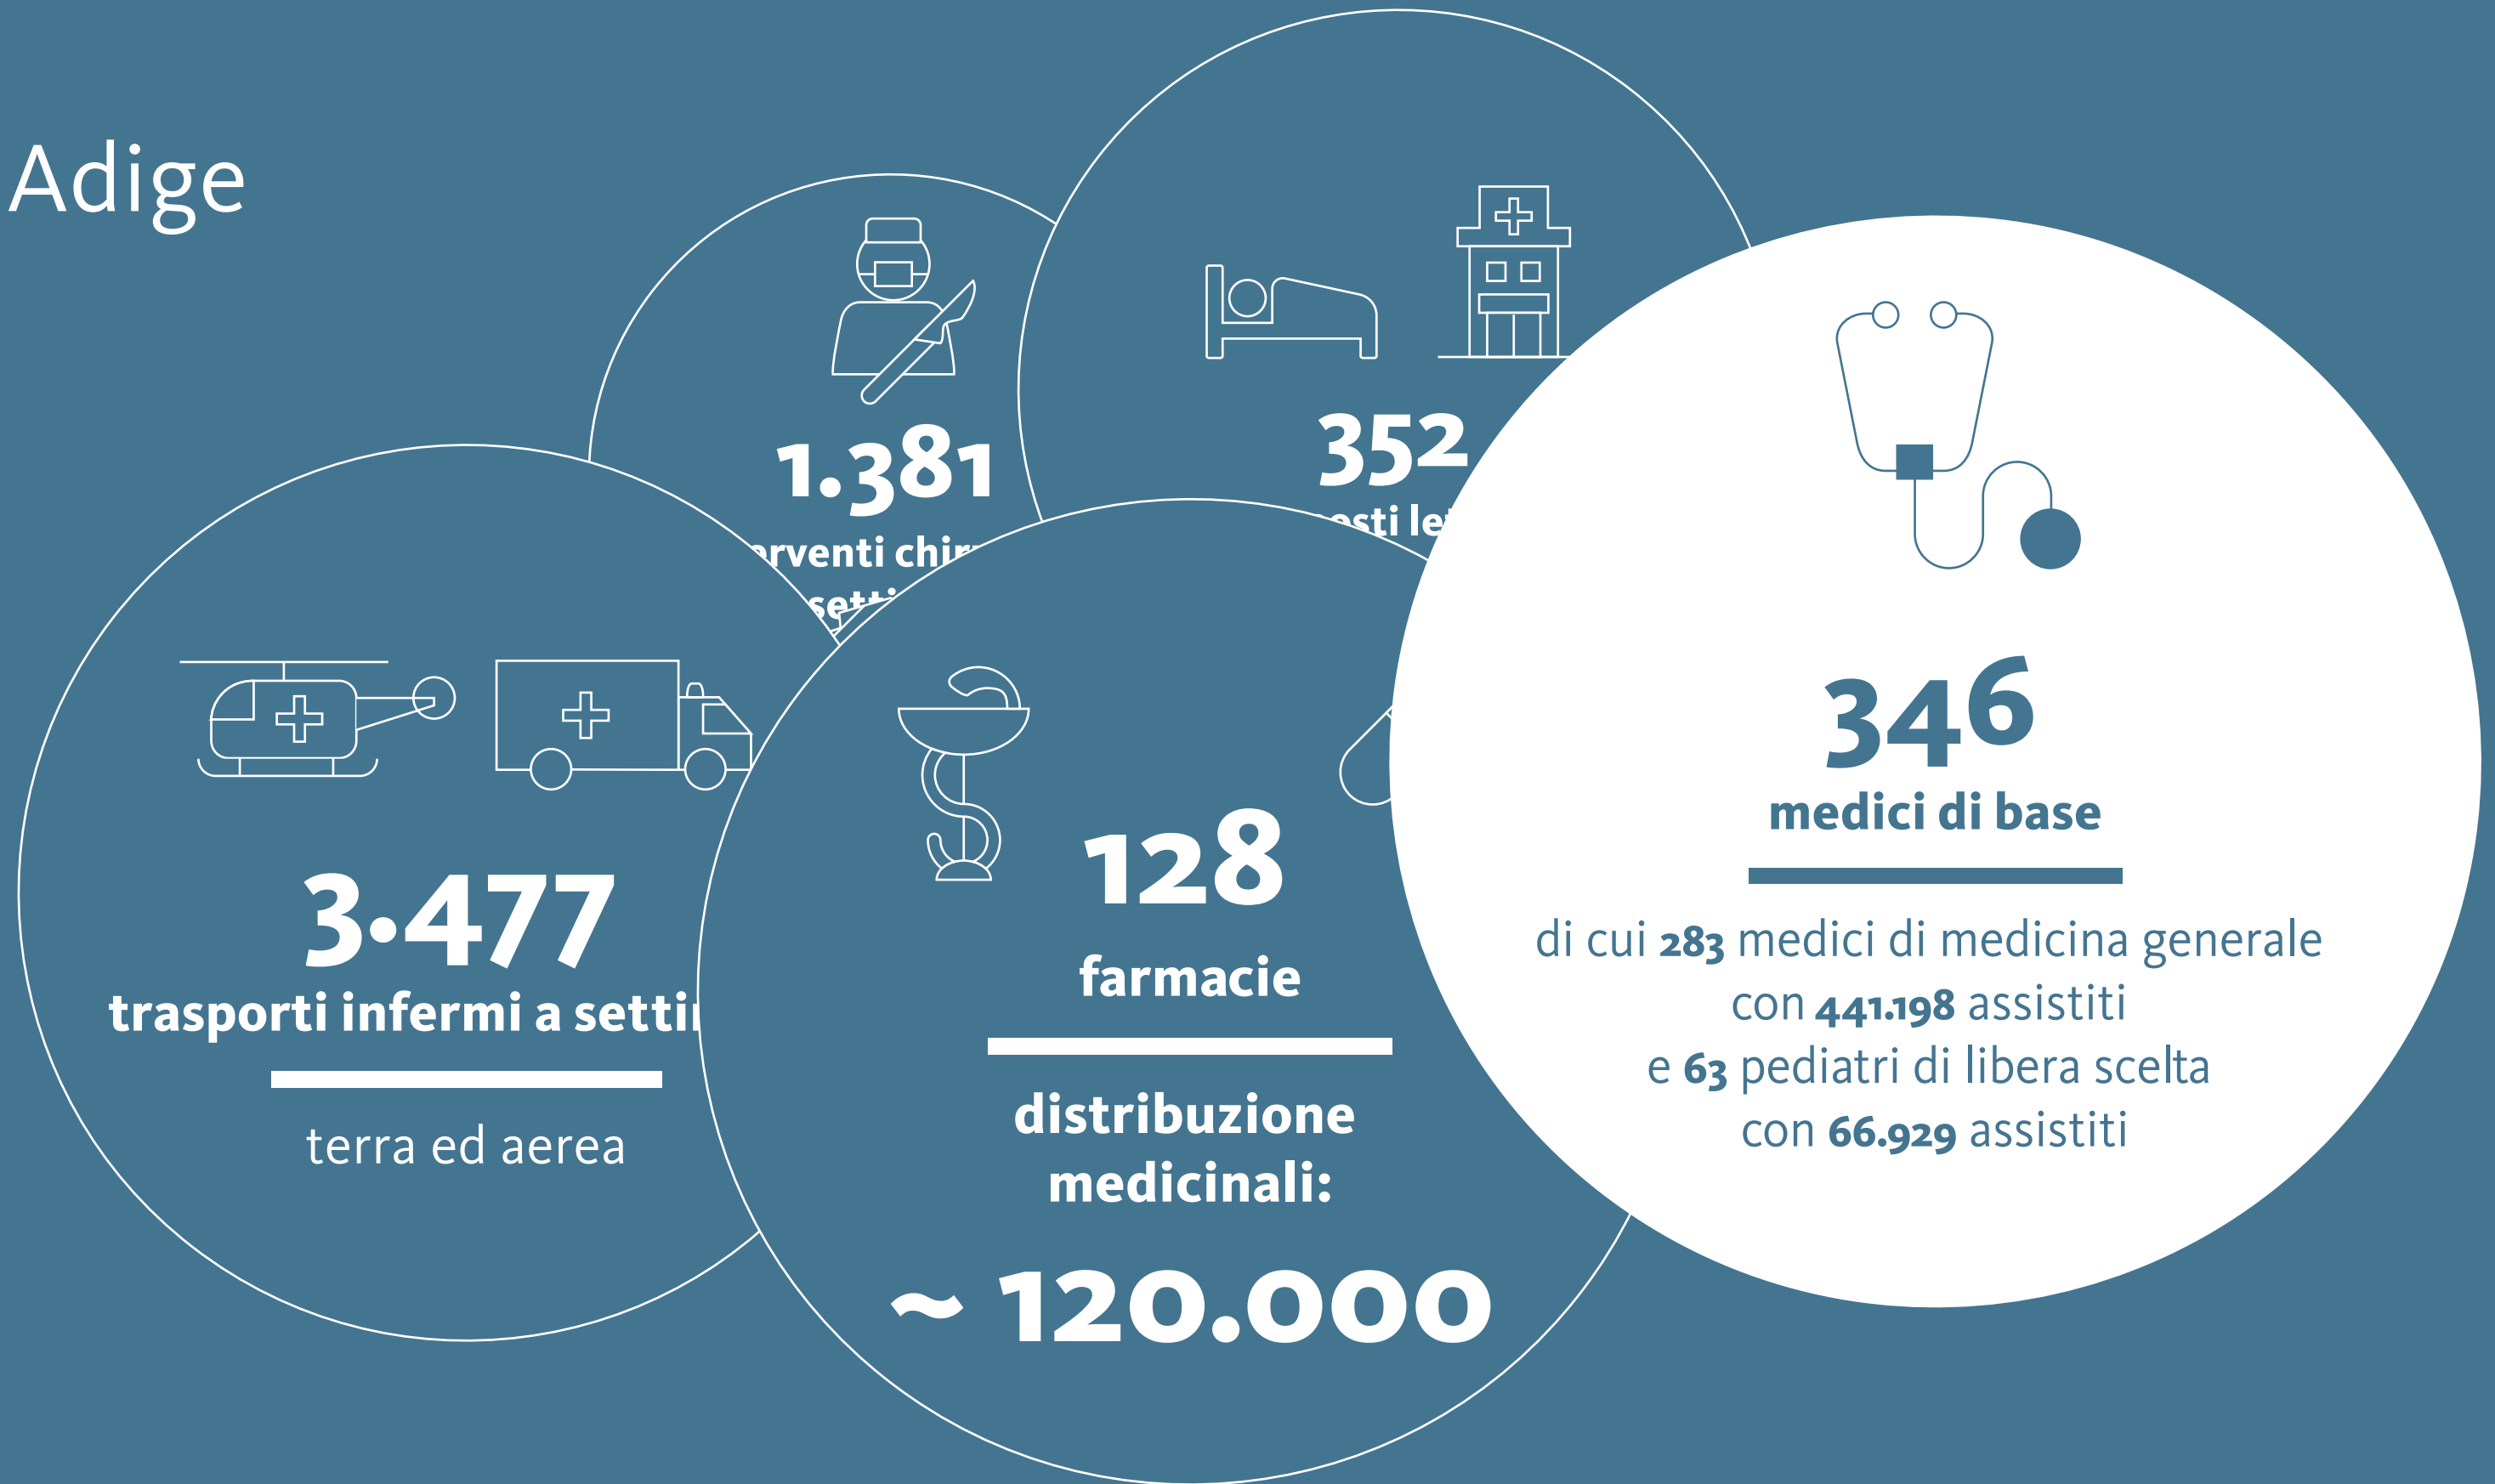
Adige

1.381
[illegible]rventi chir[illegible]
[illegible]sett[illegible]

352
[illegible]osti le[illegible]

346
medici di base

di cui 283 medici di medicina generale con 441.198 assistiti e 63 pediatri di libera scelta con 66.929 assistiti

3.477
trasporti infermi a setti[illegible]

terra ed aerea

128
farmacie

distribuzione medicinali:

~ 120.000